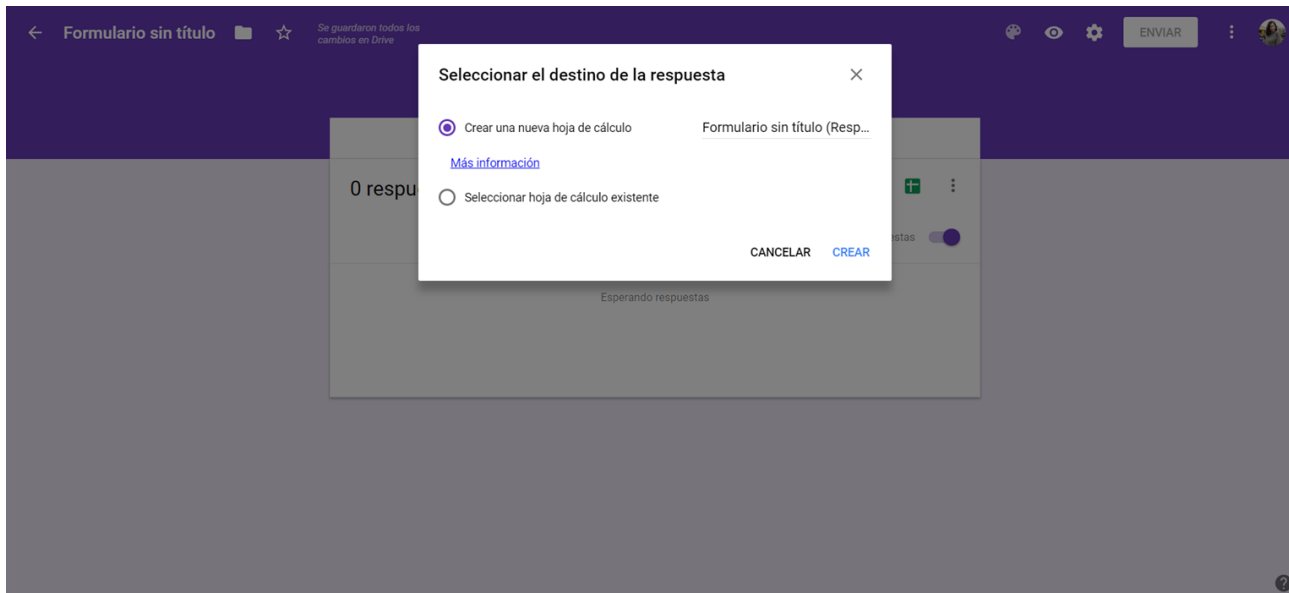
Formulario sin título

Se guardaron todos los cambios en Drive

ENVIAR

Seleccionar el destino de la respuesta

×

Crear una nueva hoja de cálculo

Formulario sin título (Resp...

Más información

Seleccionar hoja de cálculo existente

CANCELAR CREAR

0 respu

stas

Esperando respuestas